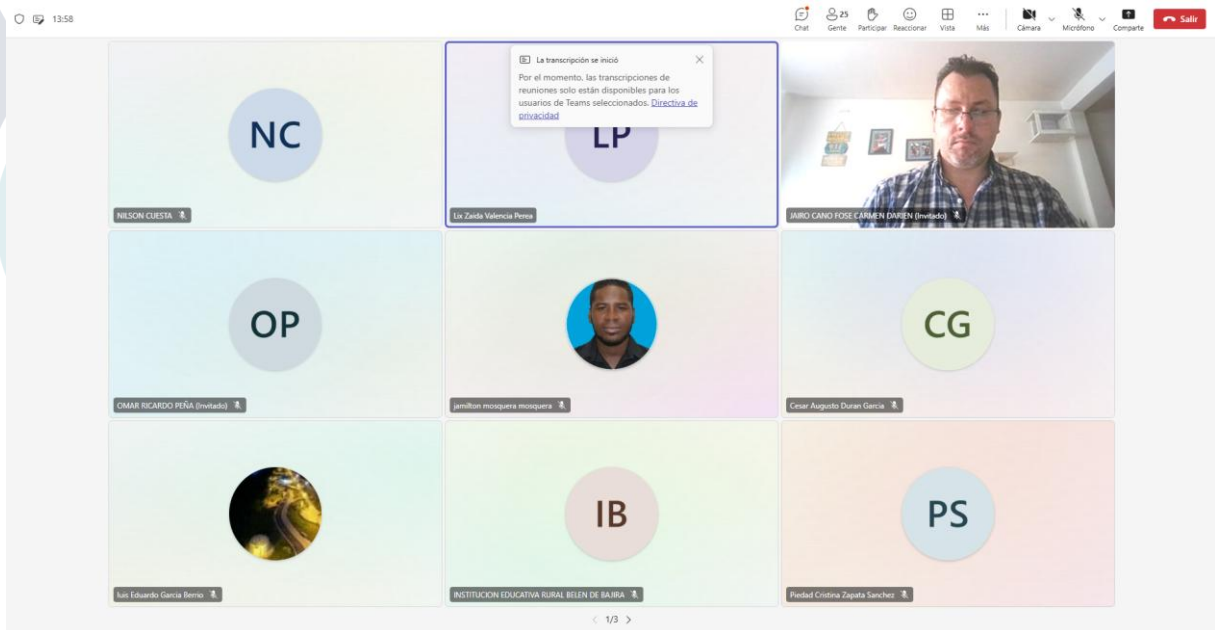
13:58

Chat 25 Gente Participar Reaccionar Vista Más Cámara Micrófono Comparte Salir

NC
NILSON CUESTA

La transcripción se inició
Por el momento, las transcripciones de reuniones solo están disponibles para los usuarios de Teams seleccionados. Directiva de privacidad

LP
Lix Zaida Valencia Perea

JAIRO CANO FOSE CARMEN DARIEN (Invitado)

OP
OMAR RICARDO PEÑA (Invitado)

jamilton mosquera mosquera

CG
Cesar Augusto Duran Garcia

luis Eduardo Garcia Berrio

IB
INSTITUCION EDUCATIVA RURAL BELEN DE BAJIRA

PS
Piedad Cristina Zapata Sanchez

1/3